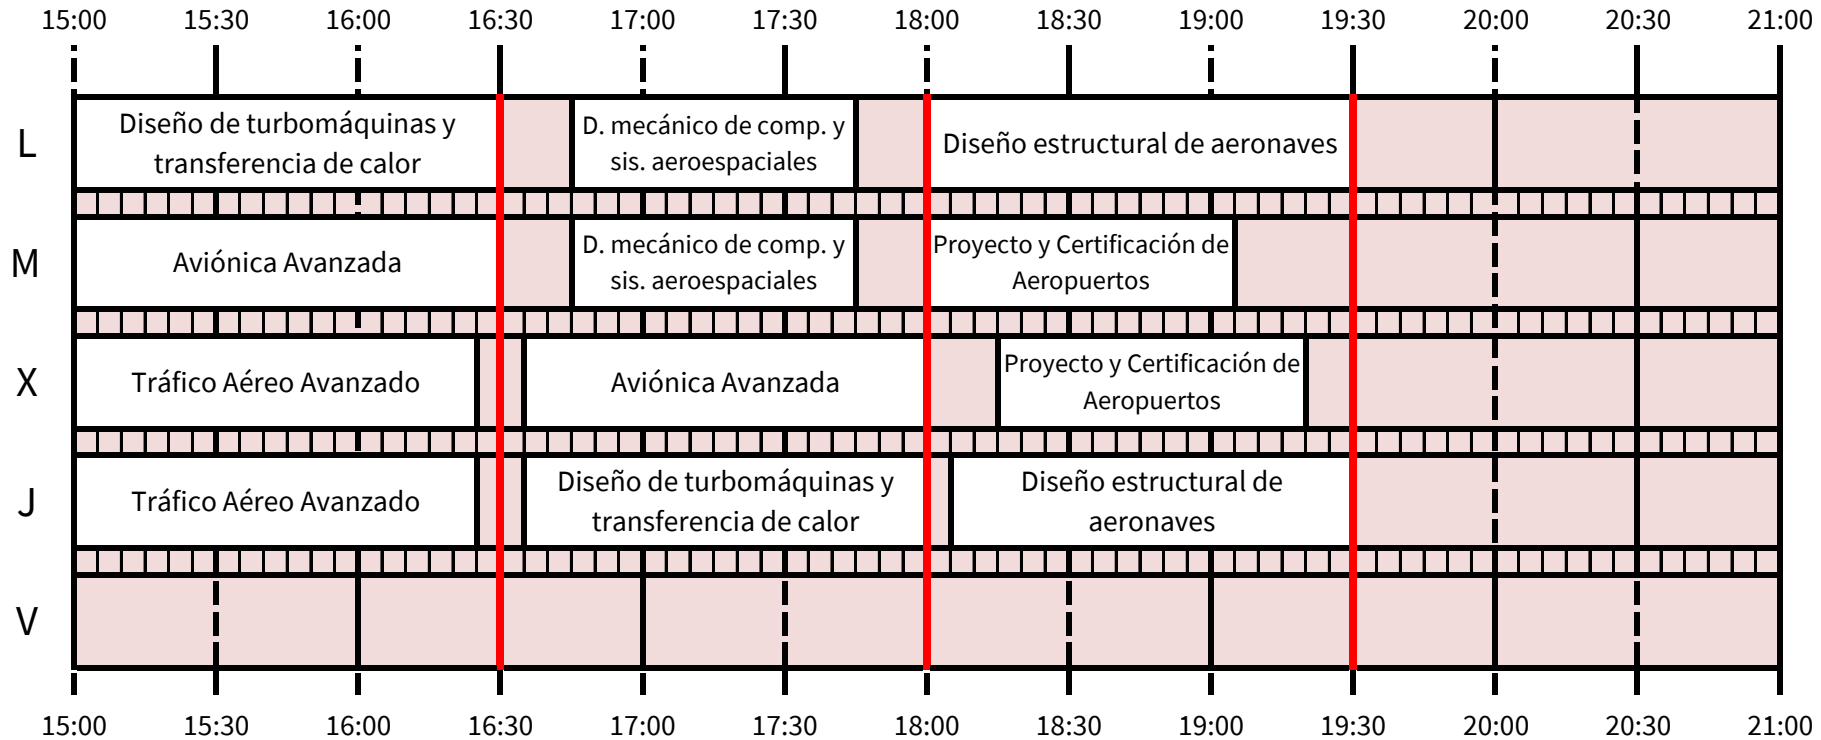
| | 15:00 | 15:30 | 16:00 | 16:30 | 17:00 | 17:30 | 18:00 | 18:30 | 19:00 | 19:30 | 20:00 | 20:30 | 21:00 |
|---|---|---|---|---|---|---|---|---|---|---|---|---|---|
| L | Diseño de turbomáquinas y transferencia de calor | | | | D. mecánico de comp. y sis. aeroespaciales | | | Diseño estructural de aeronaves | | | | | |
| M | Aviónica Avanzada | | | | D. mecánico de comp. y sis. aeroespaciales | | | Proyecto y Certificación de Aeropuertos | | | | | |
| X | Tráfico Aéreo Avanzado | | | | Aviónica Avanzada | | | Proyecto y Certificación de Aeropuertos | | | | | |
| J | Tráfico Aéreo Avanzado | | | | Diseño de turbomáquinas y transferencia de calor | | | Diseño estructural de aeronaves | | | | | |
| V | | | | | | | | | | | | | |

15:00 15:30 16:00 16:30 17:00 17:30 18:00 18:30 19:00 19:30 20:00 20:30 21:00